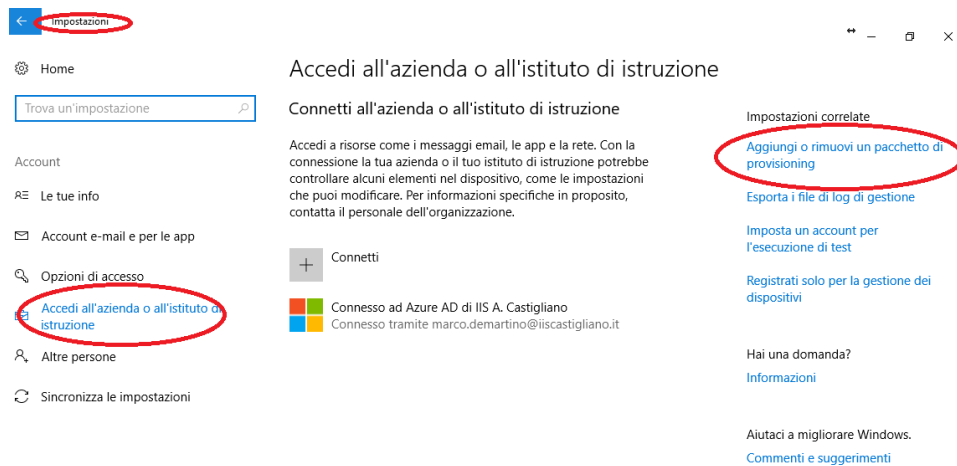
Impostazioni

Home

Trova un'impostazione

Account

Le tue info

Account e-mail e per le app

Opzioni di accesso

Accedi all'azienda o all'istituto di istruzione

Altre persone

Sincronizza le impostazioni

Accedi all'azienda o all'istituto di istruzione

Connetti all'azienda o all'istituto di istruzione

Accedi a risorse come i messaggi email, le app e la rete. Con la connessione la tua azienda o il tuo istituto di istruzione potrebbe controllare alcuni elementi nel dispositivo, come le impostazioni che puoi modificare. Per informazioni specifiche in proposito, contatta il personale dell'organizzazione.

Connetti

Connesso ad Azure AD di IIS A. Castigliano
Connesso tramite marco.demartino@iiscastigliano.it

Impostazioni correlate

Aggiungi o rimuovi un pacchetto di provisioning

Esporta i file di log di gestione

Imposta un account per l'esecuzione di test

Registrati solo per la gestione dei dispositivi

Hai una domanda?

Informazioni

Aiutaci a migliorare Windows.

Commenti e suggerimenti